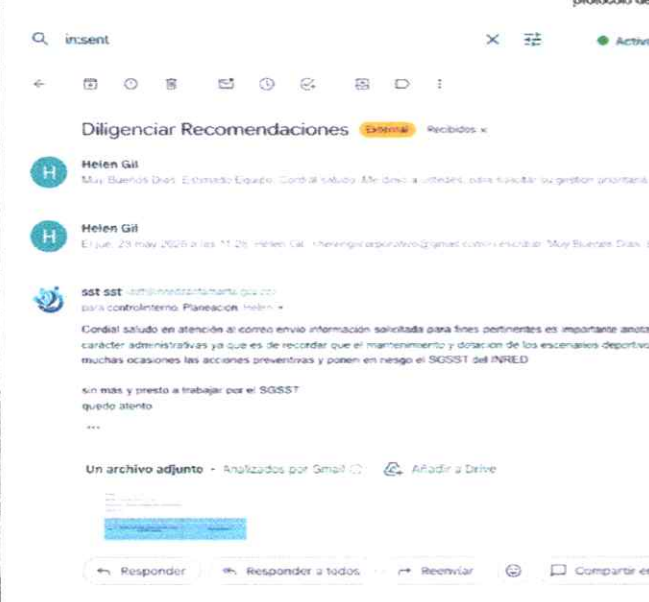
protocolo de

in:sent

Activ

Diligenciar Recomendaciones Externa Recibidos ×

H Helen Gil
Muy Buenos Días. Estimado Equipo, Cordial saludo. Me dirijo a ustedes, para solicitar su gestión prioritaria

H Helen Gil
El jue, 29 may 2025 a las 11:28, Helen Gil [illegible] escribió: Muy Buenos Días, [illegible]

sst sst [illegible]
para controlinterno, Planeacion, Helen

Cordial saludo en atención al correo envío información solicitada para fines pertinentes es importante anota carácter administrativas ya que es de recordar que el mantenimiento y dotación de los escenarios deportivo muchas ocasiones las acciones preventivas y ponen en riesgo el SGSST del INRED

sin más y presto a trabajar por el SGSST
quedo atento

...

Un archivo adjunto • Analizados por Gmail

Añadir a Drive

Responder

Responder a todos

Reenviar

Compartir en